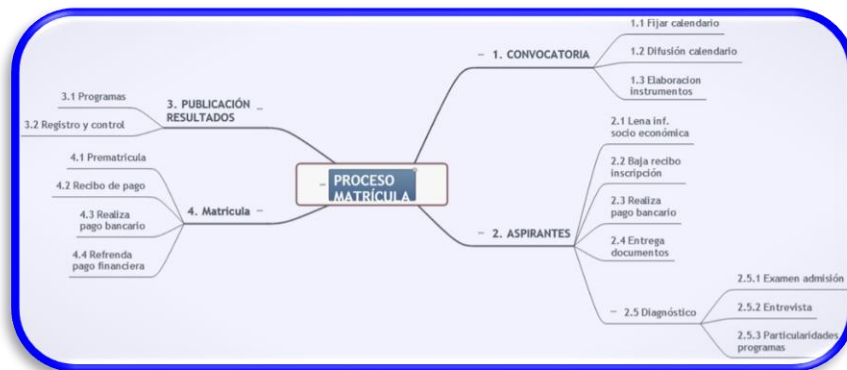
PROCESO MATRÍCULA

1. CONVOCATORIA
1.1 Fijar calendario
1.2 Difusión calendario
1.3 Elaboracion instrumentos

2. ASPIRANTES
2.1 Lena inf. socio económica
2.2 Baja recibo inscripción
2.3 Realiza pago bancario
2.4 Entrega documentos
2.5 Diagnóstico
2.5.1 Examen admisión
2.5.2 Entrevista
2.5.3 Particularidades programas

3. PUBLICACIÓN RESULTADOS
3.1 Programas
3.2 Registro y control

4. Matricula
4.1 Prematricula
4.2 Recibo de pago
4.3 Realiza pago bancario
4.4 Refrenda pago financiera